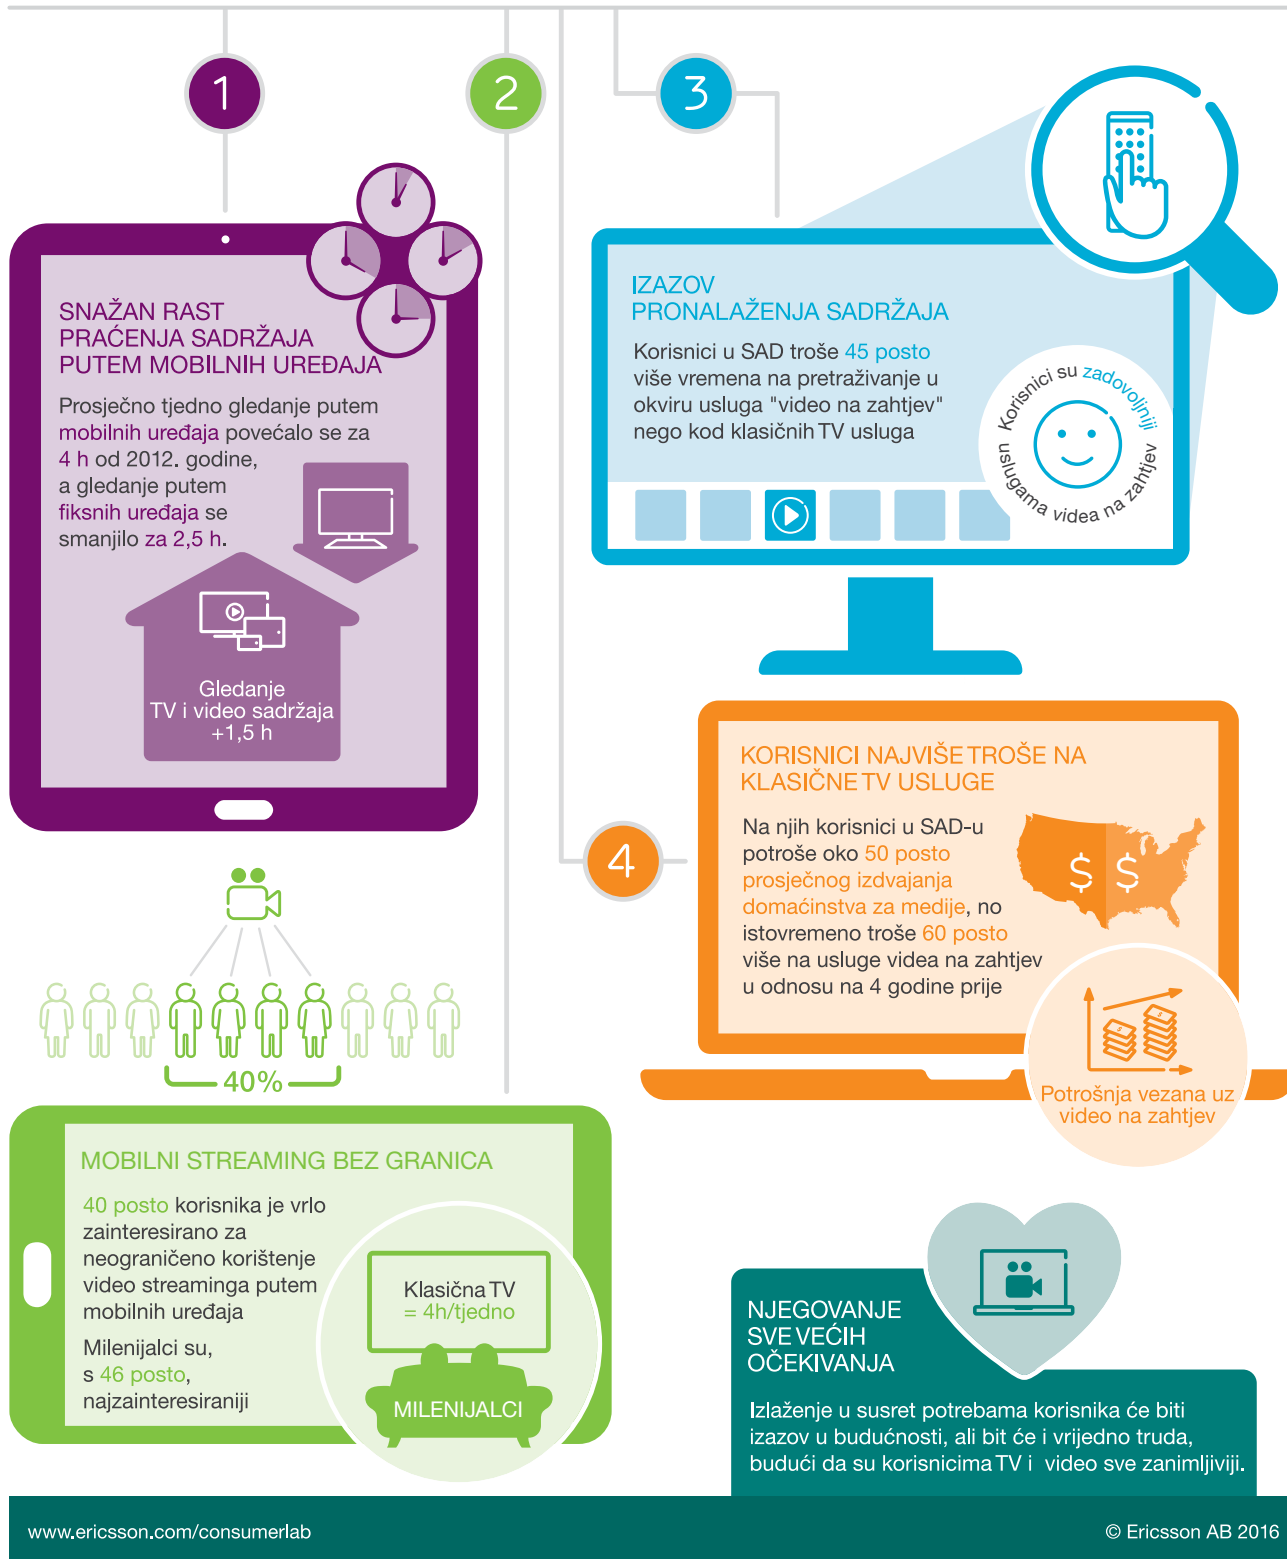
1

2

3

SNAŽAN RAST PRAĆENJA SADRŽAJA PUTEM MOBILNIH UREĐAJA

Prosječno tjedno gledanje putem mobilnih uređaja povećalo se za 4 h od 2012. godine, a gledanje putem fiksnih uređaja se smanjilo za 2,5 h.

Gledanje TV i video sadržaja +1,5 h

IZAZOV PRONALAŽENJA SADRŽAJA

Korisnici u SAD troše 45 posto više vremena na pretraživanje u okviru usluga "video na zahtjev" nego kod klasičnih TV usluga

Korisnici su zadovoljniji uslugama videa na zahtjev

4

KORISNICI NAJVIŠE TROŠE NA KLASIČNE TV USLUGE

Na njih korisnici u SAD-u potroše oko 50 posto prosječnog izdvajanja domaćinstva za medije, no istovremeno troše 60 posto više na usluge videa na zahtjev u odnosu na 4 godine prije

$ $

Potrošnja vezana uz video na zahtjev

40%

MOBILNI STREAMING BEZ GRANICA

40 posto korisnika je vrlo zainteresirano za neograničeno korištenje video streaminga putem mobilnih uređaja

Milenijalci su, s 46 posto, najzainteresiraniji

Klasična TV = 4h/tjedno

MILENIJALCI

NJEGOVANJE SVE VEĆIH OČEKIVANJA

Izlaženje u susret potrebama korisnika će biti izazov u budućnosti, ali bit će i vrijedno truda, budući da su korisnicima TV i video sve zanimljiviji.

www.ericsson.com/consumerlab

© Ericsson AB 2016